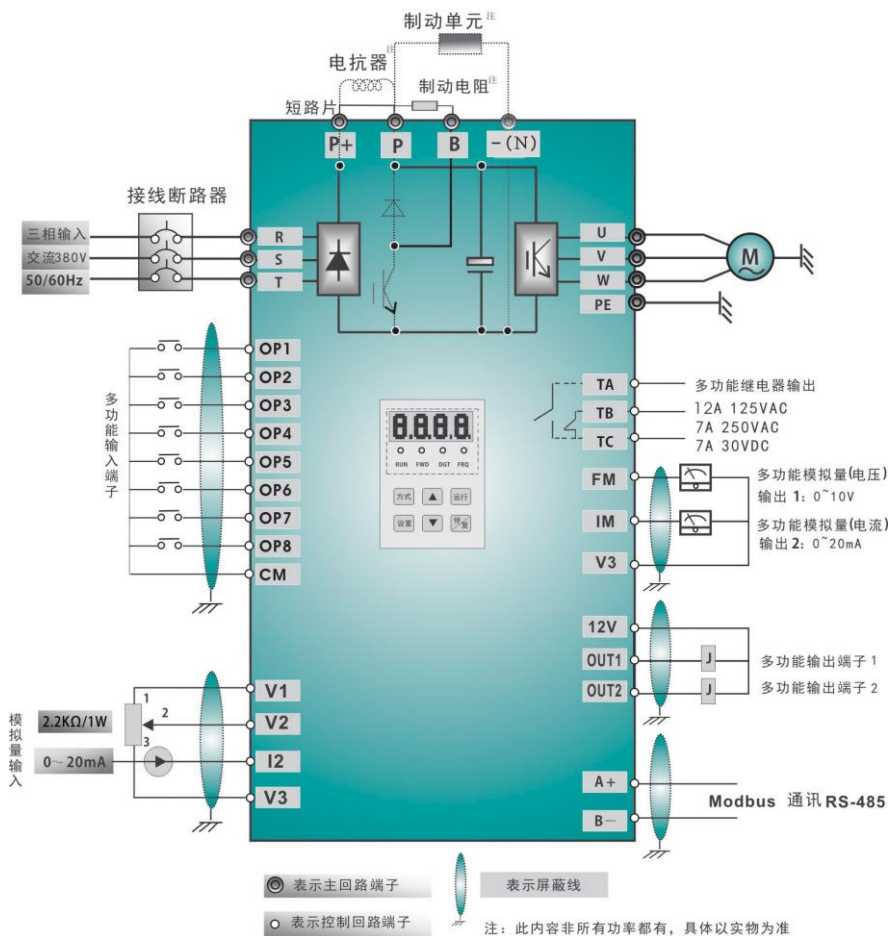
制动单元$^{注}$

电抗器$^{注}$

制动电阻$^{注}$

短路片

P+ P B -(N)

接线断路器

三相输入
交流380V
50/60Hz

R
S
T

U
V
W
PE

M

OP1
OP2
OP3
OP4
OP5
OP6
OP7
OP8
CM

多功能输入端子

8.8.8.8

RUN FWD DGT FRQ

方式 ▲ 运行
设置 ▼ 停/复

TA
TB
TC

多功能继电器输出
12A 125VAC
7A 250VAC
7A 30VDC

FM
IM
V3

多功能模拟量(电压)
输出 1：0~10V
多功能模拟量(电流)
输出 2：0~20mA

12V
OUT1
OUT2

J
J

多功能输出端子 1
多功能输出端子 2

模拟量输入

2.2KΩ/1W

1
2
3

0~20mA

V1
V2
I2
V3

A+
B-

Modbus 通讯 RS-485

表示主回路端子

表示控制回路端子

表示屏蔽线

注：此内容非所有功率都有，具体以实物为准